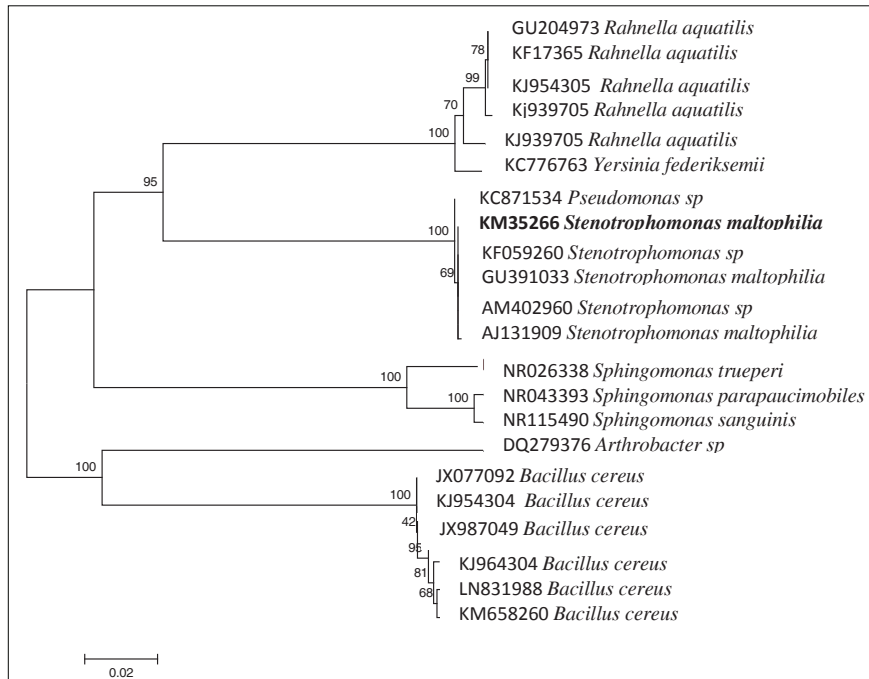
GU204973 Rahnella aquatilis
78
KF17365 Rahnella aquatilis
99
KJ954305 Rahnella aquatilis
70
Kj939705 Rahnella aquatilis
100
KJ939705 Rahnella aquatilis
KC776763 Yersinia federiksemii
95
KC871534 Pseudomonas sp
100
KM35266 Stenotrophomonas maltophilia
KF059260 Stenotrophomonas sp
69
GU391033 Stenotrophomonas maltophilia
AM402960 Stenotrophomonas sp
AJ131909 Stenotrophomonas maltophilia
NR026338 Sphingomonas trueperi
100
NR043393 Sphingomonas parapaucimobiles
100
NR115490 Sphingomonas sanguinis
DQ279376 Arthrobacter sp
100
JX077092 Bacillus cereus
100
KJ954304 Bacillus cereus
42
JX987049 Bacillus cereus
95
KJ964304 Bacillus cereus
81
LN831988 Bacillus cereus
68
KM658260 Bacillus cereus
0.02